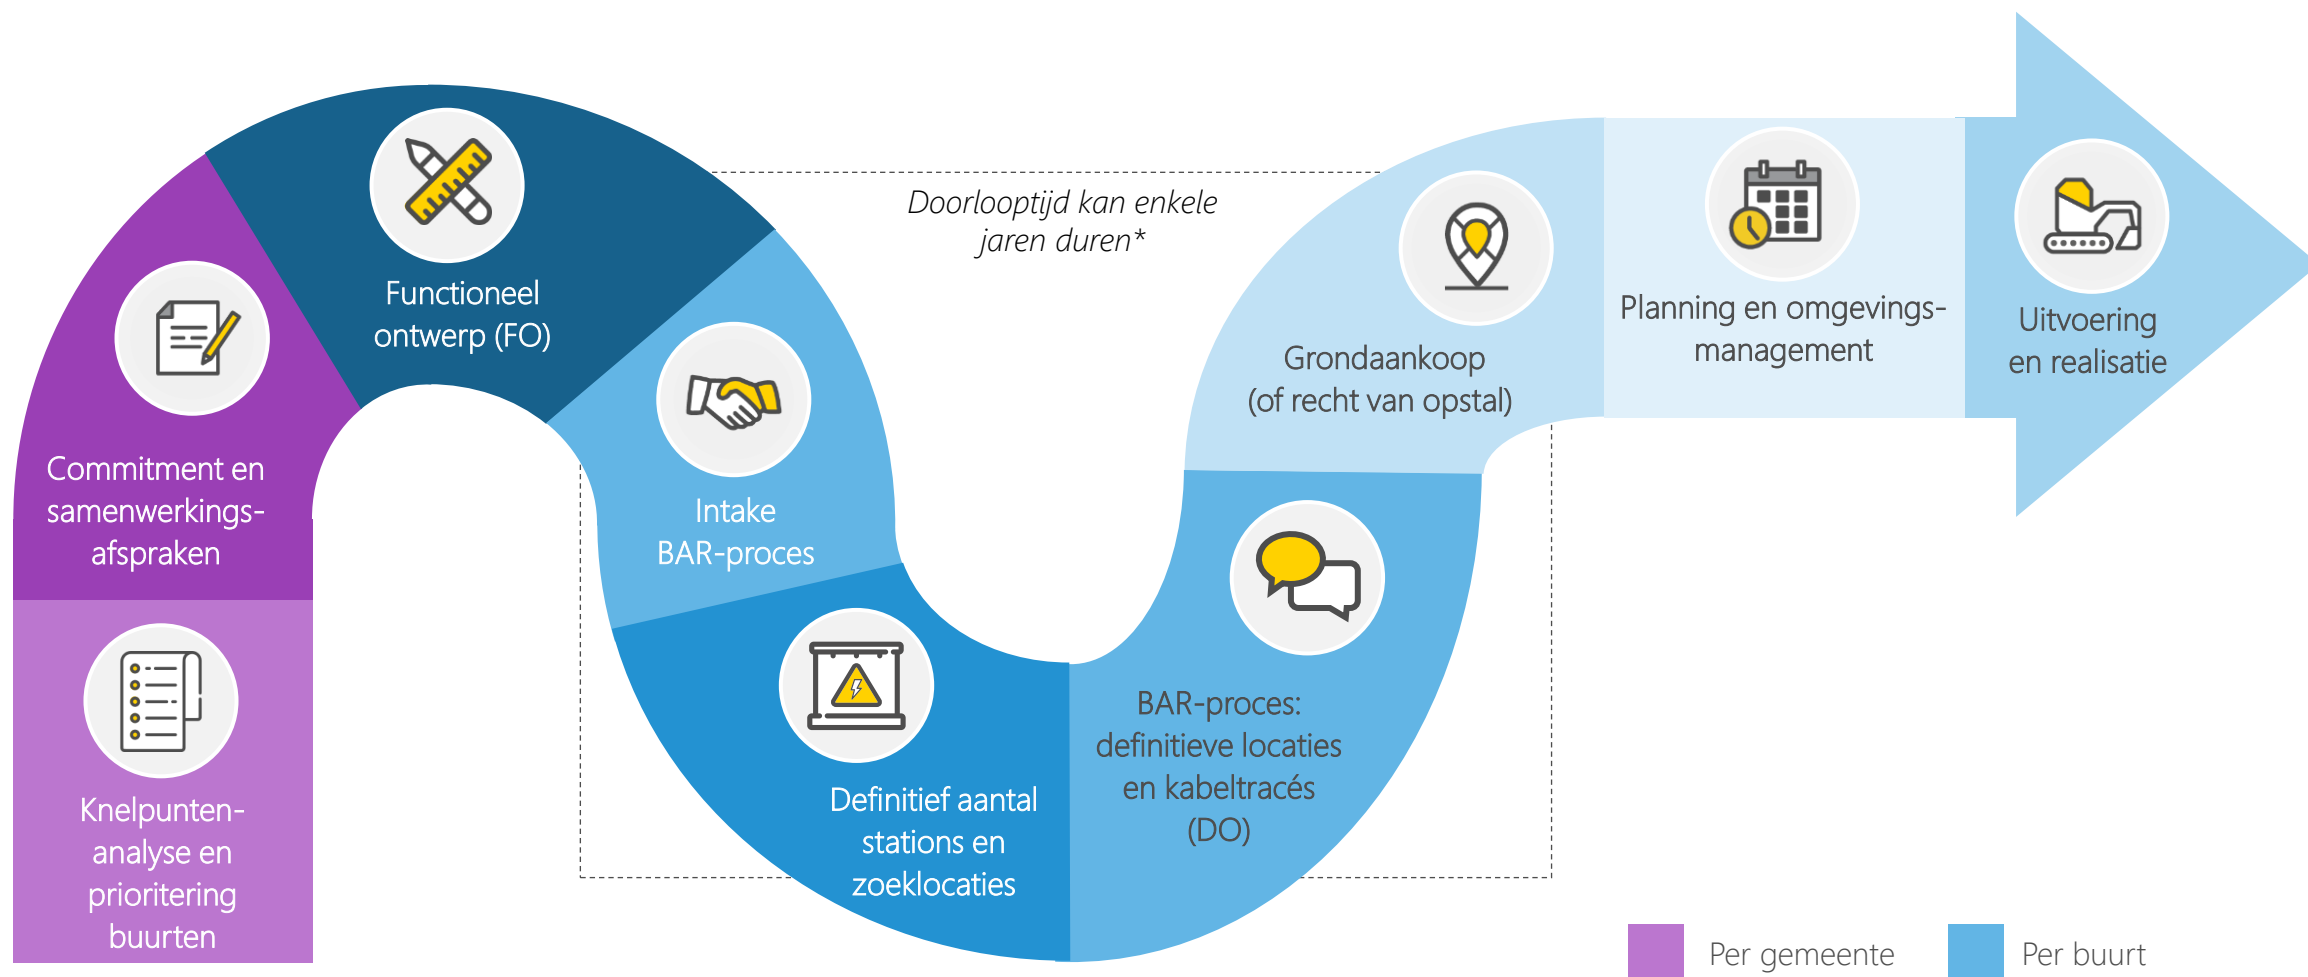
Knelpuntenanalyse en prioritering buurten

Commitment en samenwerkingsafspraken

Functioneel ontwerp (FO)

Intake BAR-proces

Definitief aantal stations en zoeklocaties

BAR-proces: definitieve locaties en kabeltracés (DO)

Doorlooptijd kan enkele jaren duren*

Grondaankoop (of recht van opstal)

Planning en omgevingsmanagement

Uitvoering en realisatie

Per gemeente

Per buurt